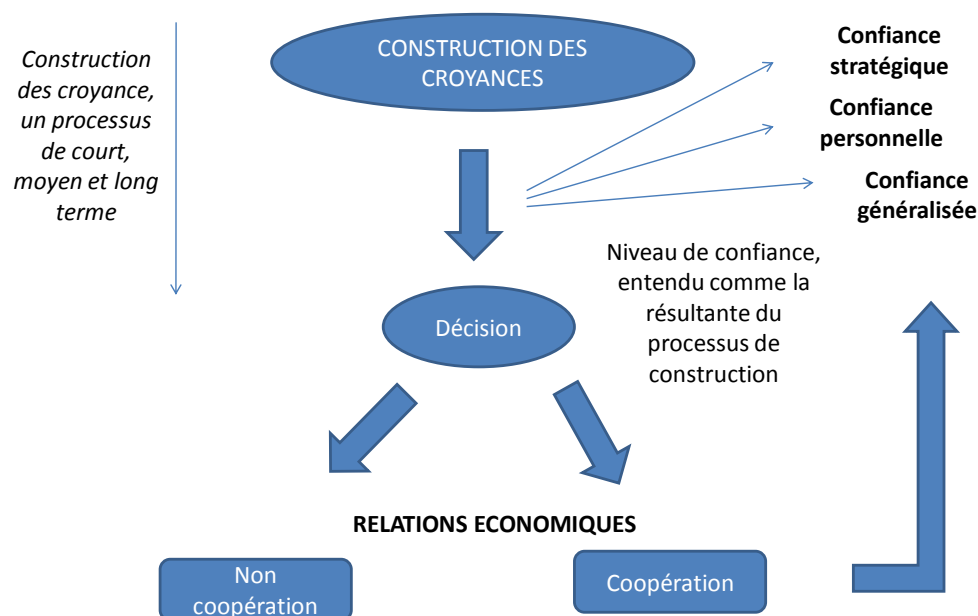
Construction des croyance, un processus de court, moyen et long terme

CONSTRUCTION DES CROYANCES

Confiance stratégique

Confiance personnelle

Confiance généralisée

Niveau de confiance, entendu comme la résultante du processus de construction

Décision

RELATIONS ECONOMIQUES

Non coopération

Coopération